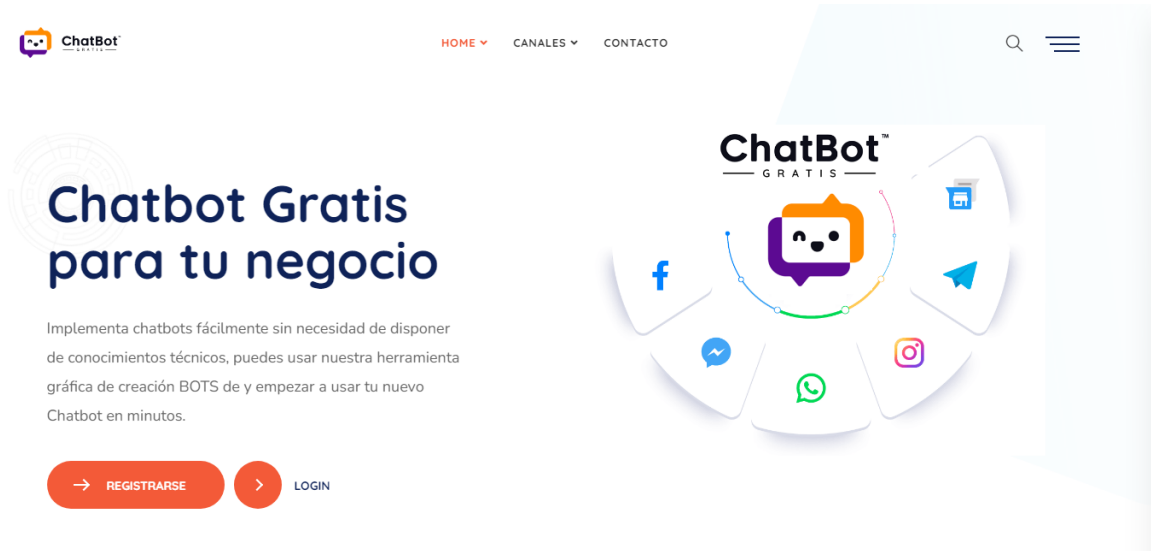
ChatBot GRATIS

HOME CANALES CONTACTO

ChatBot™ GRATIS

Chatbot Gratis para tu negocio

Implementa chatbots fácilmente sin necesidad de disponer de conocimientos técnicos, puedes usar nuestra herramienta gráfica de creación BOTS de y empezar a usar tu nuevo Chatbot en minutos.

REGISTRARSE

LOGIN